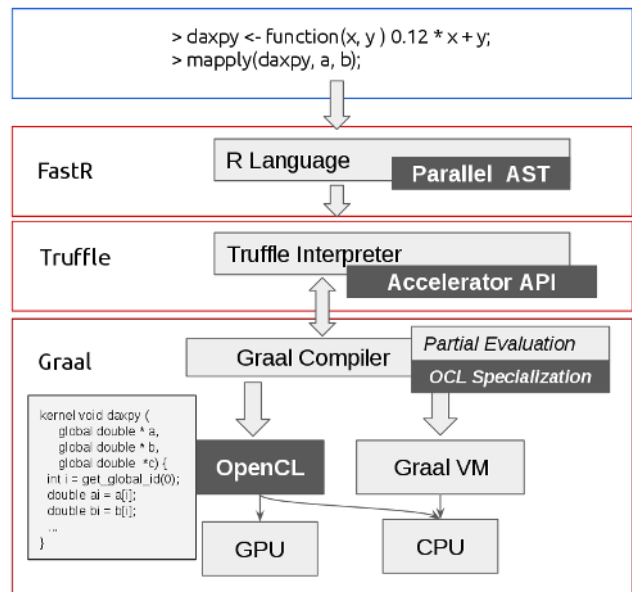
> daxpy <- function(x, y ) 0.12 * x + y;
> mapply(daxpy, a, b);

FastR

R Language

Parallel AST

Truffle

Truffle Interpreter

Accelerator API

Graal

Graal Compiler

Partial Evaluation

OCL Specialization

kernel void daxpy (
global double * a,
global double * b,
global double *c) {
int i = get_global_id(0);
double ai = a[i];
double bi = b[i];
...
}

OpenCL

Graal VM

GPU

CPU